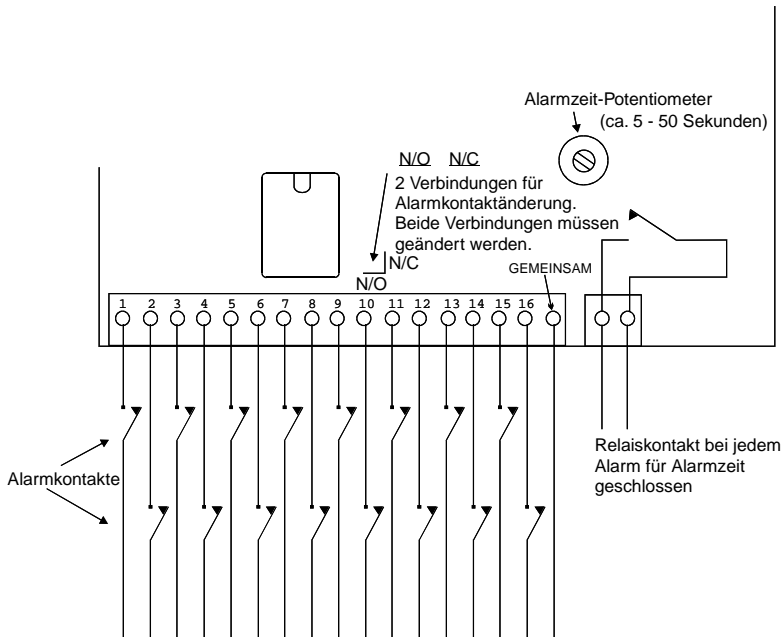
Alarmzeit-Potentiometer (ca. 5 - 50 Sekunden)

N/O N/C

2 Verbindungen für Alarmkontaktänderung. Beide Verbindungen müssen geändert werden.

N/C

N/O

GEMEINSAM

1 2 3 4 5 6 7 8 9 10 11 12 13 14 15 16

Alarmkontakte

Relaiskontakt bei jedem Alarm für Alarmzeit geschlossen